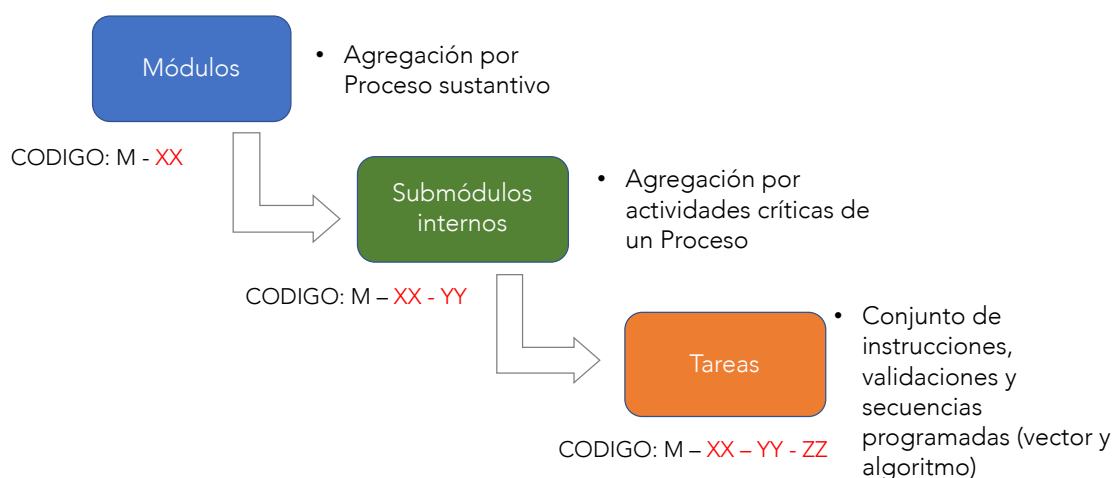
Módulos

• Agregación por Proceso sustantivo

CODIGO: M - XX

Submódulos internos

• Agregación por actividades críticas de un Proceso

CODIGO: M – XX - YY

Tareas

• Conjunto de instrucciones, validaciones y secuencias programadas (vector y algoritmo)

CODIGO: M – XX – YY - ZZ